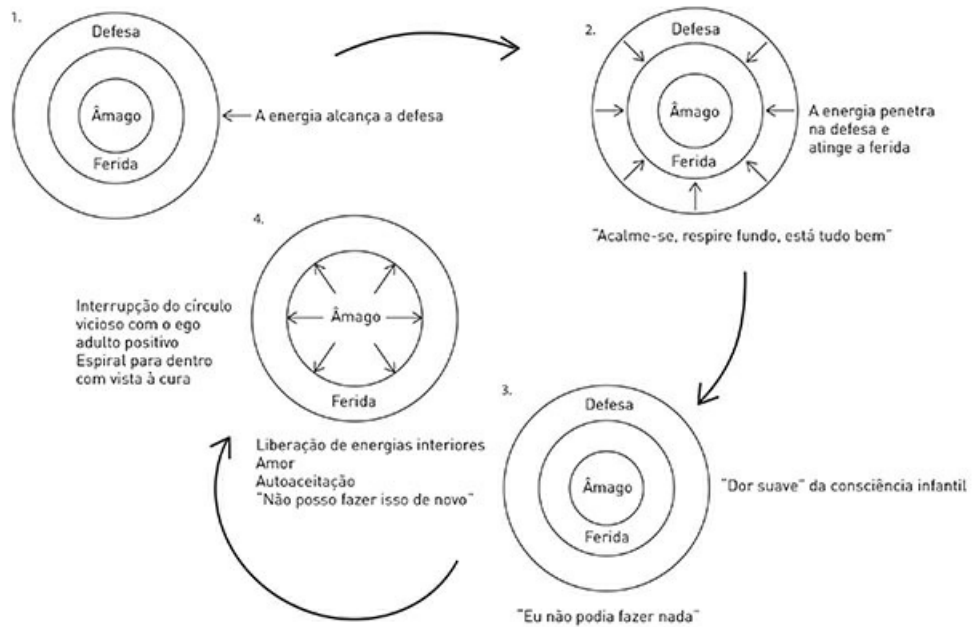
1.

Defesa

Âmago

Ferida

A energia alcança a defesa

2.

Defesa

Âmago

Ferida

A energia penetra na defesa e atinge a ferida

"Acalme-se, respire fundo, está tudo bem"

3.

Defesa

Âmago

Ferida

"Dor suave" da consciência infantil

"Eu não podia fazer nada"

4.

Âmago

Ferida

Liberação de energias interiores
Amor
Autoaceitação
"Não posso fazer isso de novo"

Interrupção do círculo vicioso com o ego adulto positivo
Espiral para dentro com vista à cura